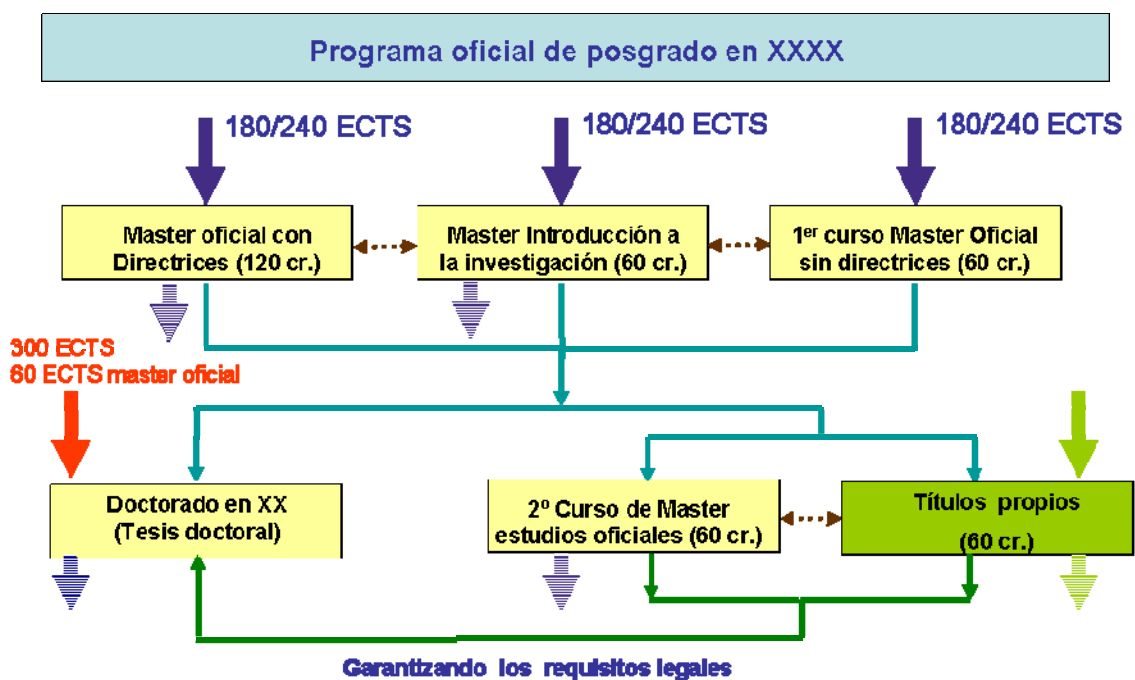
Programa oficial de posgrado en XXXX

180/240 ECTS

180/240 ECTS

180/240 ECTS

Master oficial con Directrices (120 cr.)

Master Introducción a la investigación (60 cr.)

1$^{er}$ curso Master Oficial sin directrices (60 cr.)

300 ECTS
60 ECTS master oficial

Doctorado en XX (Tesis doctoral)

2º Curso de Master estudios oficiales (60 cr.)

Títulos propios (60 cr.)

Garantizando los requisitos legales